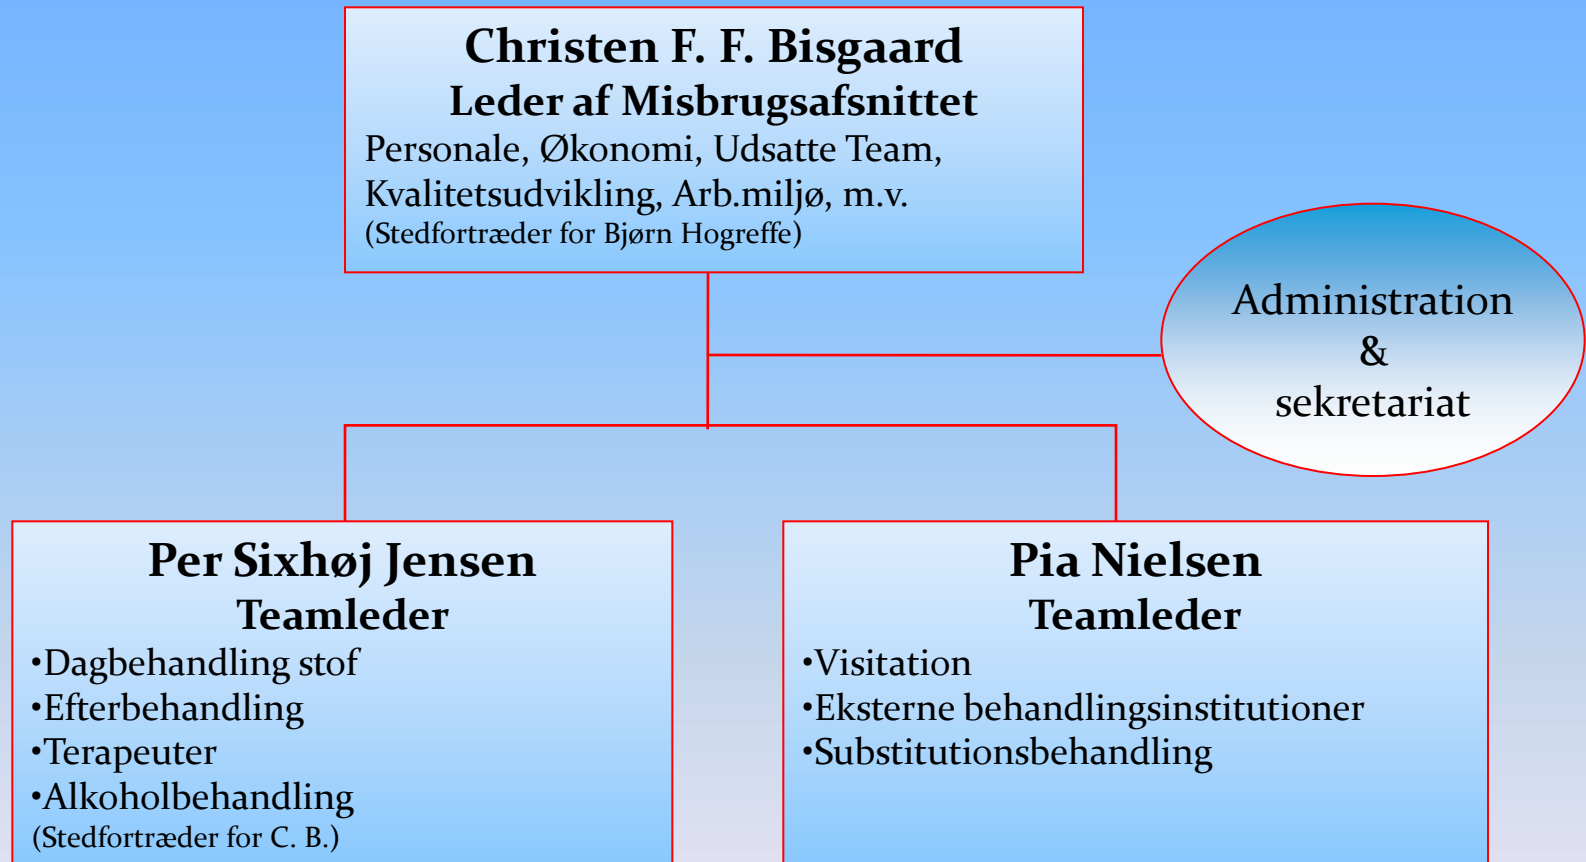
Christen F. F. Bisgaard
Leder af Misbrugsafsnittet
Personale, Økonomi, Udsatte Team, Kvalitetsudvikling, Arb.miljø, m.v.
(Stedfortræder for Bjørn Hogreffe)

Administration
&
sekretariat

Per Sixhøj Jensen
Teamleder
•Dagbehandling stof
•Efterbehandling
•Terapeuter
•Alkoholbehandling
(Stedfortræder for C. B.)

Pia Nielsen
Teamleder
•Visitation
•Eksterne behandlingsinstitutioner
•Substitutionsbehandling